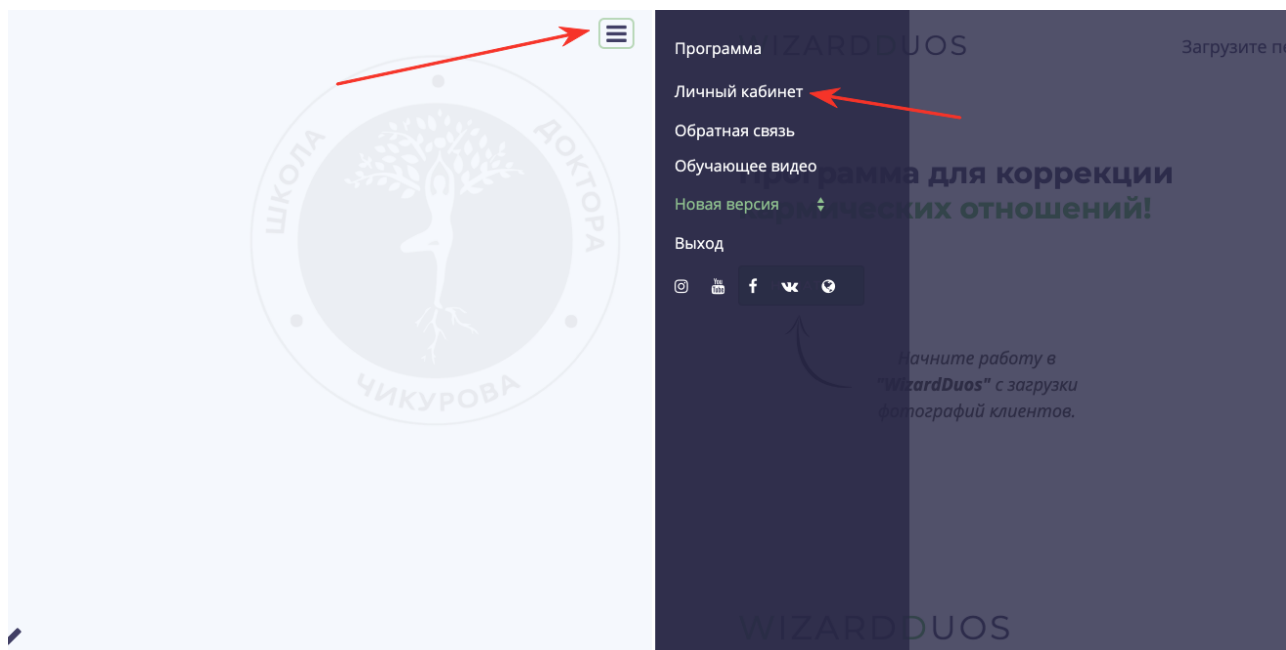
ШКОЛА ДОКТОРА ЧИКУРОВА

Программа

Личный кабинет

Обратная связь

Обучающее видео

Новая версия

Выход

WIZARDDUOS

Загрузите п

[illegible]грамма для коррекции
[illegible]мических отношений!

Начните работу в "WizardDuos" с загрузки фотографий клиентов.

WIZARDDUOS